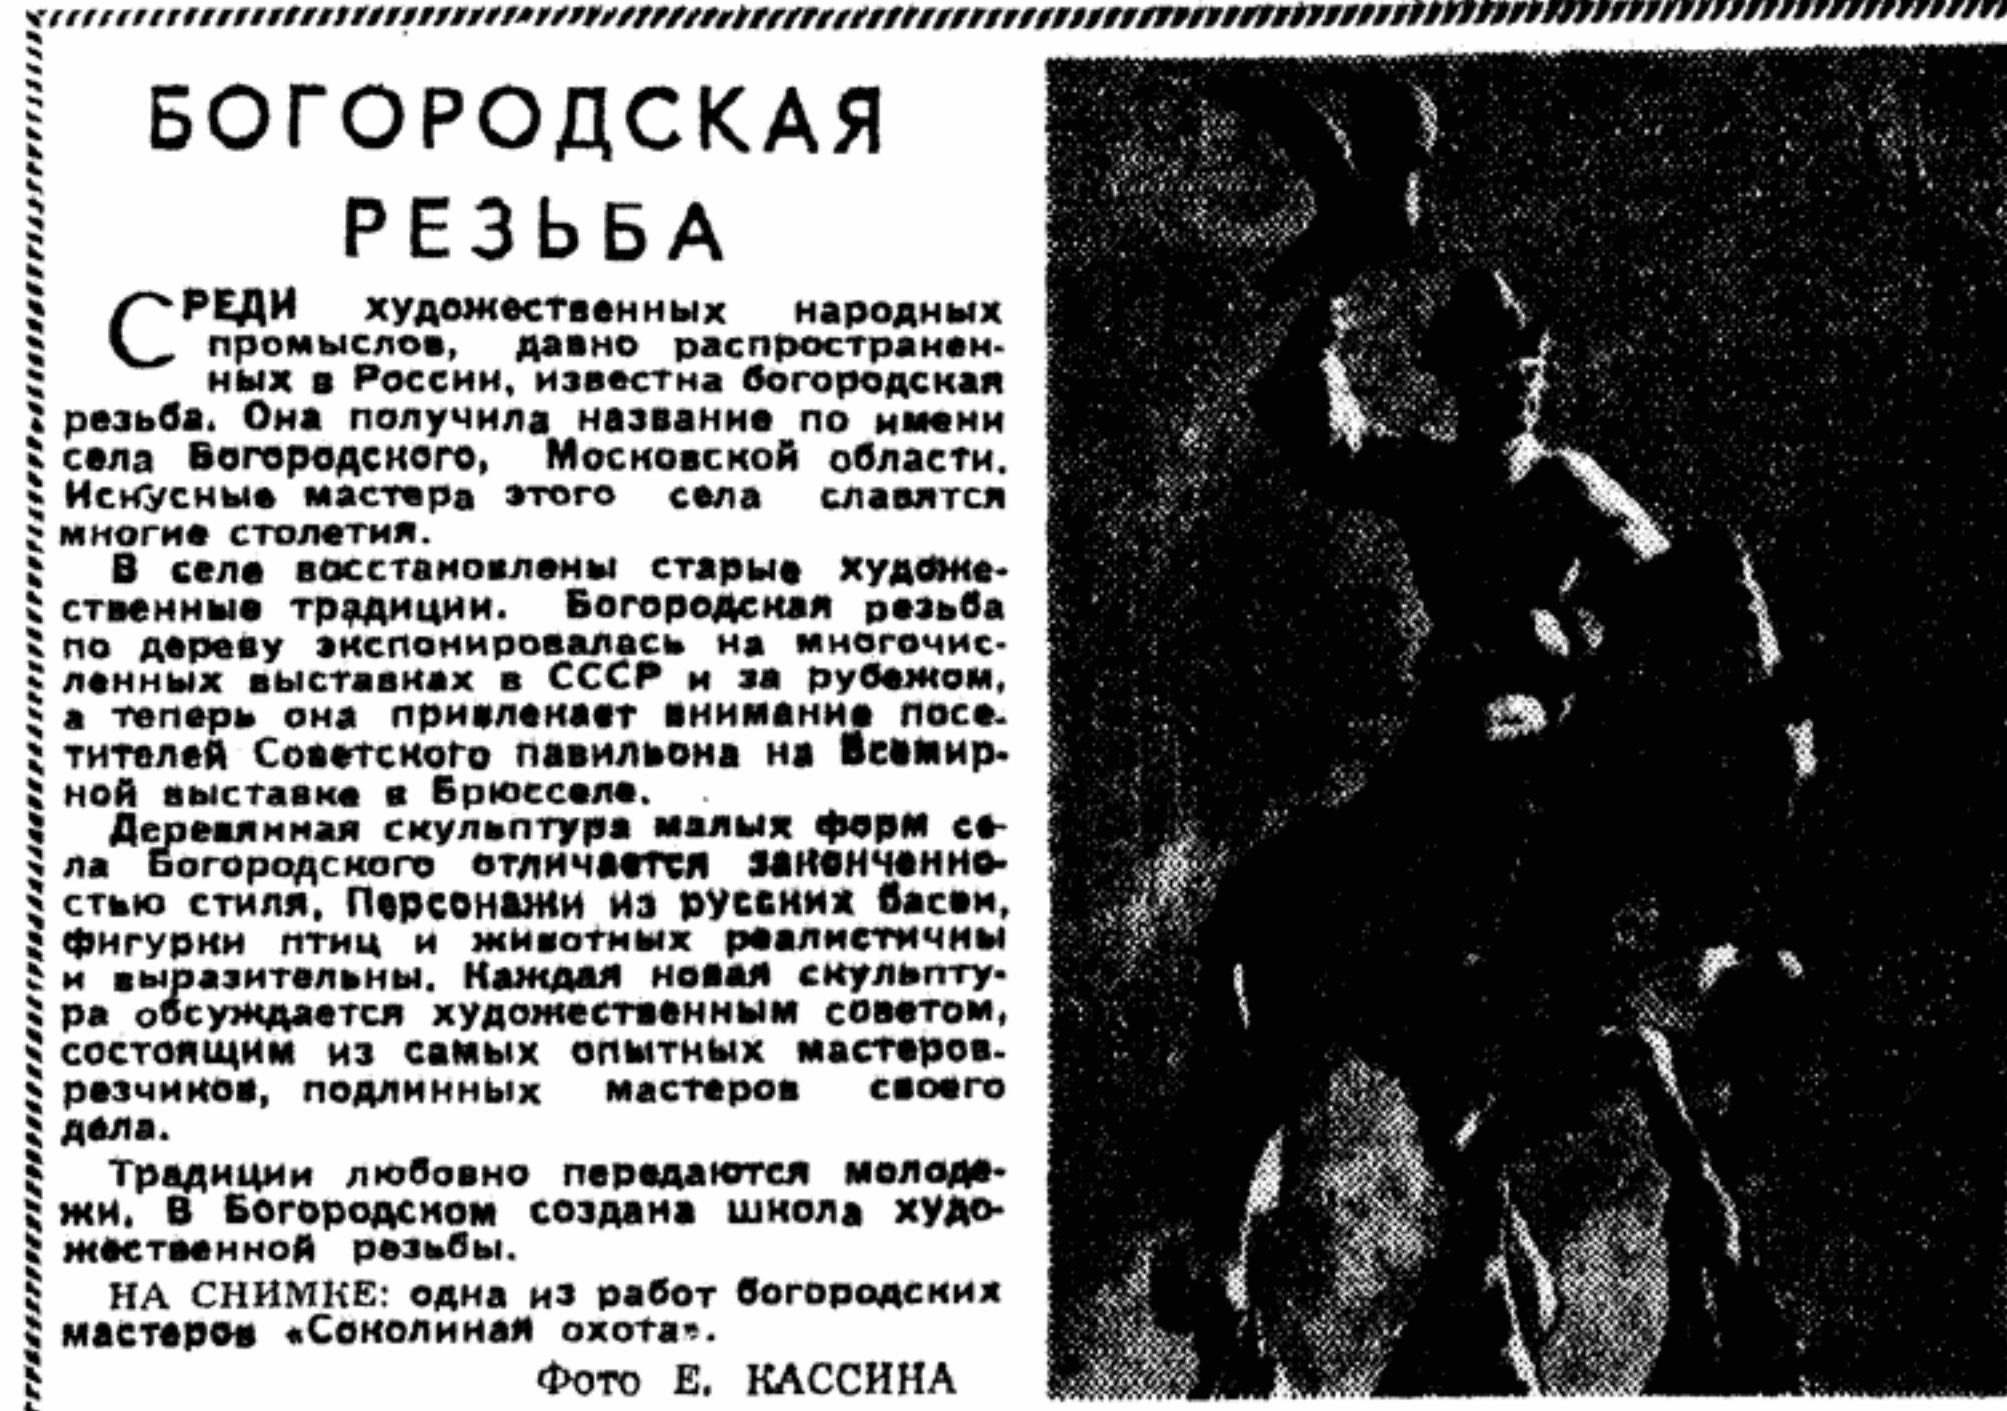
БОГОРОДСКАЯ РЕЗЬБА

СРЕДИ художественных народных промыслов, давно распространенных в России, известна богородская резьба. Она получила название по имени села Богородского, Московской области. Искусные мастера этого села славятся многие столетия.

В селе восстановлены старые художественные традиции. Богородская резьба по дереву экспонировалась на многочисленных выставках в СССР и за рубежом, а теперь она привлекает внимание посетителей Советского павильона на Всемирной выставке в Брюсселе.

Деревянная скульптура малых форм села Богородского отличается законченностью стиля, Персонажи из русских басен, фигурки птиц и животных реалистичны и выразительны. Каждая новая скульптура обсуждается художественным советом, состоящим из самых опытных мастеров-резчиков, подлинных мастеров своего дела.

Традиции любовно передаются молодежи. В Богородском создана школа художественной резьбы.

НА СНИМКЕ: одна из работ богородских мастеров «Соколиная охота».

Фото Е. КАССИНА